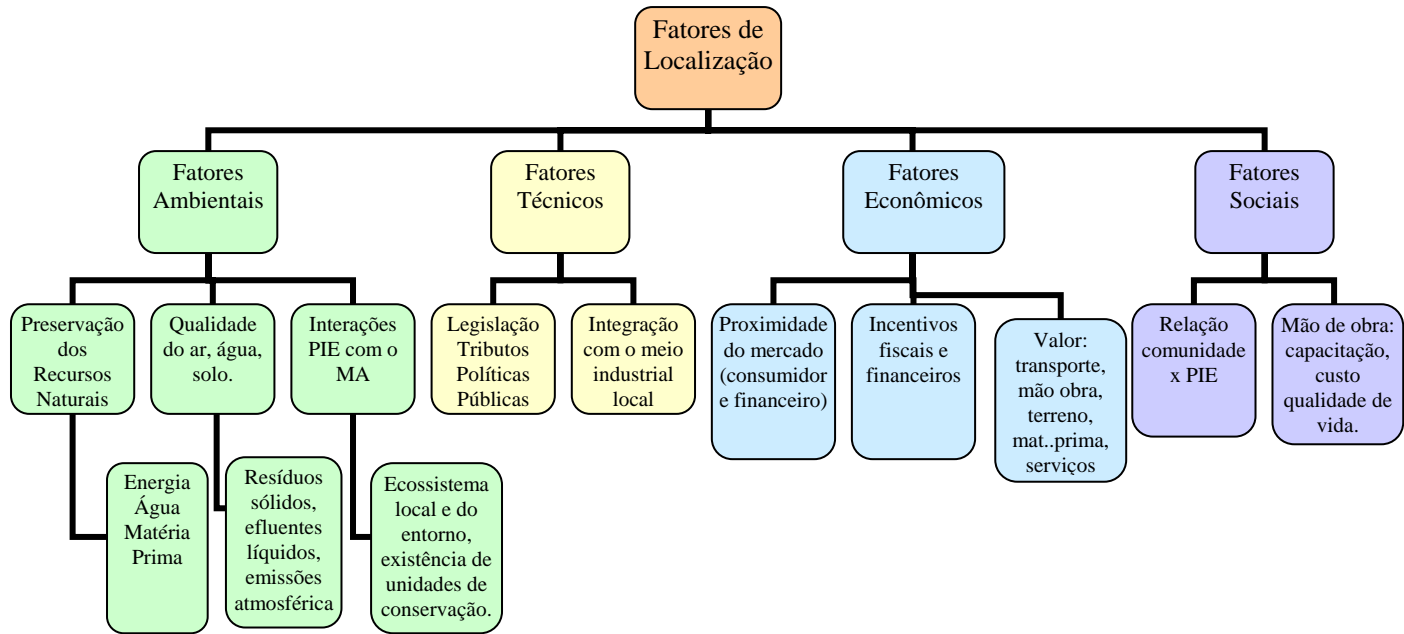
Fatores de Localização

Fatores Ambientais

Fatores Técnicos

Fatores Econômicos

Fatores Sociais

Preservação dos Recursos Naturais

Qualidade do ar, água, solo.

Interações PIE com o MA

Legislação Tributos Políticas Públicas

Integração com o meio industrial local

Proximidade do mercado (consumidor e financeiro)

Incentivos fiscais e financeiros

Valor: transporte, mão obra, terreno, mat..prima, serviços

Relação comunidade x PIE

Mão de obra: capacitação, custo qualidade de vida.

Energia Água Matéria Prima

Resíduos sólidos, efluentes líquidos, emissões atmosférica

Ecossistema local e do entorno, existência de unidades de conservação.